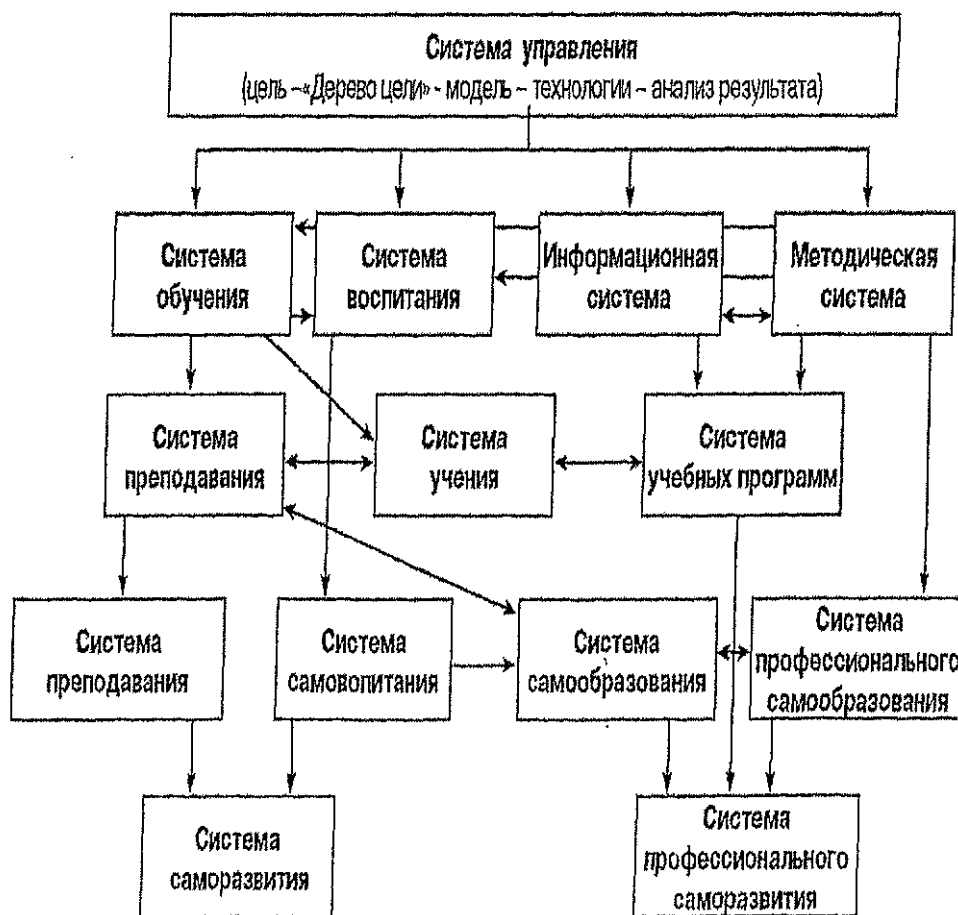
Система управления
(цель –«Дерево цели» - модель – технологии – анализ результата)

Система обучения

Система воспитания

Информационная система

Методическая система

Система преподавания

Система учения

Система учебных программ

Система преподавания

Система самовопитания

Система самообразования

Система профессионального самообразования

Система саморазвития

Система профессионального саморазвития